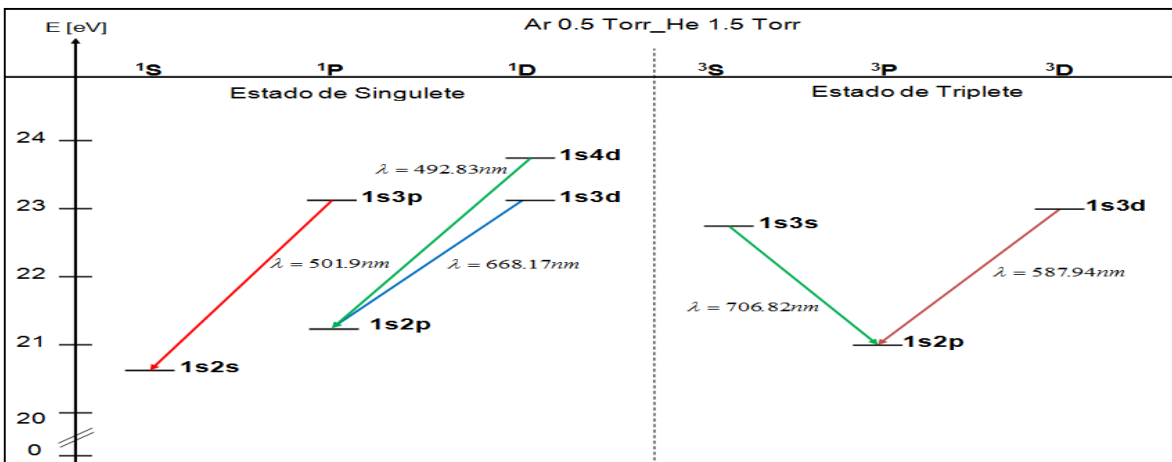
E [eV]

Ar 0.5 Torr_He 1.5 Torr

$^1$S $^1$P $^1$D $^3$S $^3$P $^3$D

Estado de Singulete

Estado de Triplete

24
23
22
21
20
0

1s4d
1s3p
1s3d
1s2p
1s2s
$\lambda = 492.83nm$
$\lambda = 501.9nm$
$\lambda = 668.17nm$

1s3s
1s3d
1s2p
$\lambda = 587.94nm$
$\lambda = 706.82nm$